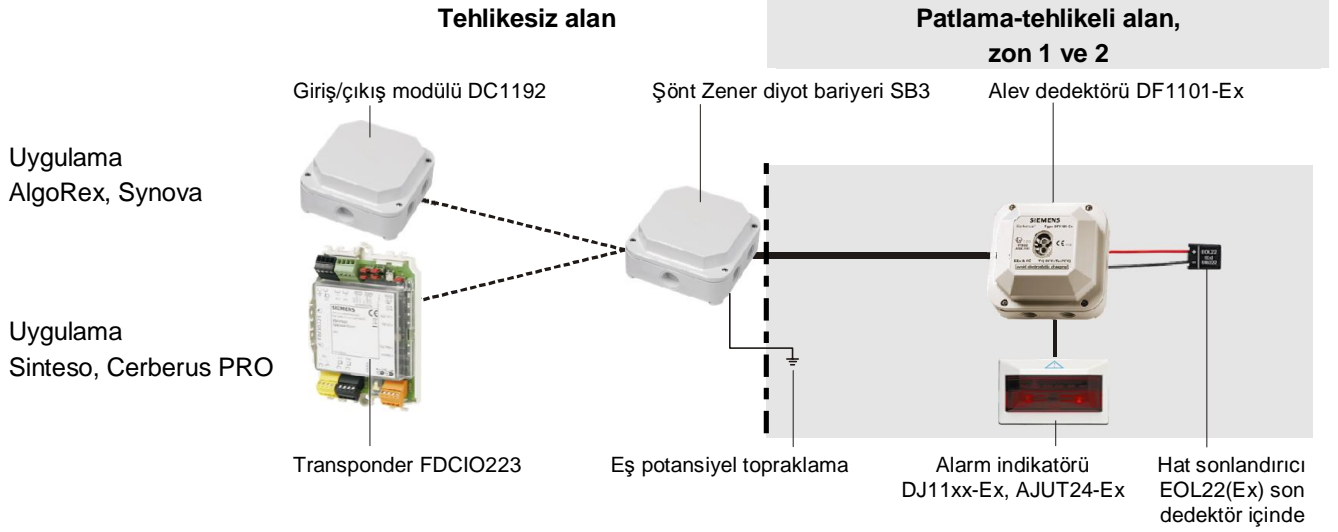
Tehlikesiz alan

Patlama-tehlikeli alan, zon 1 ve 2

Giriş/çıkış modülü DC1192

Şönt Zener diyot bariyeri SB3

Alev dedektörü DF1101-Ex

Uygulama AlgoRex, Synova

SIEMENS

Uygulama Sinteso, Cerberus PRO

SIEMENS

EOL22

Transponder FDCIO223

Eş potansiyel topraklama

Alarm indikatörü DJ11xx-Ex, AJUT24-Ex

Hat sonlandırıcı EOL22(Ex) son dedektör içinde